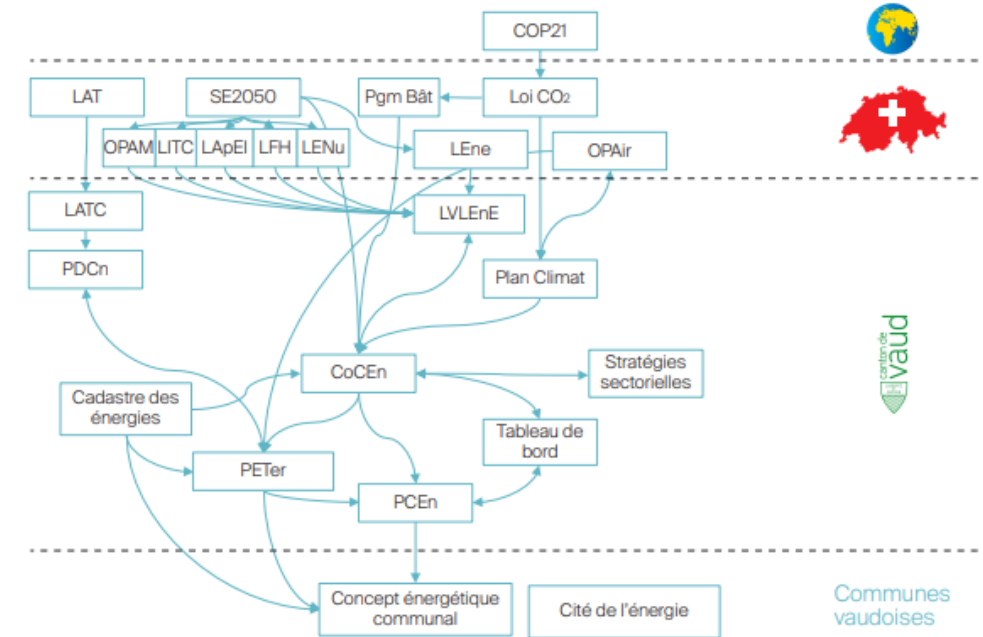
COP21

LAT

SE2050

Pgm Bât

Loi $CO_2$

OPAM

LITC

LApEl

LFH

LENu

LEne

OPAir

LATC

LVLEnE

PDCn

Plan Climat

canton de vaud

CoCEn

Stratégies sectorielles

Cadastre des énergies

Tableau de bord

PETer

PCEn

Concept énergétique communal

Cité de l'énergie

Communes vaudoises